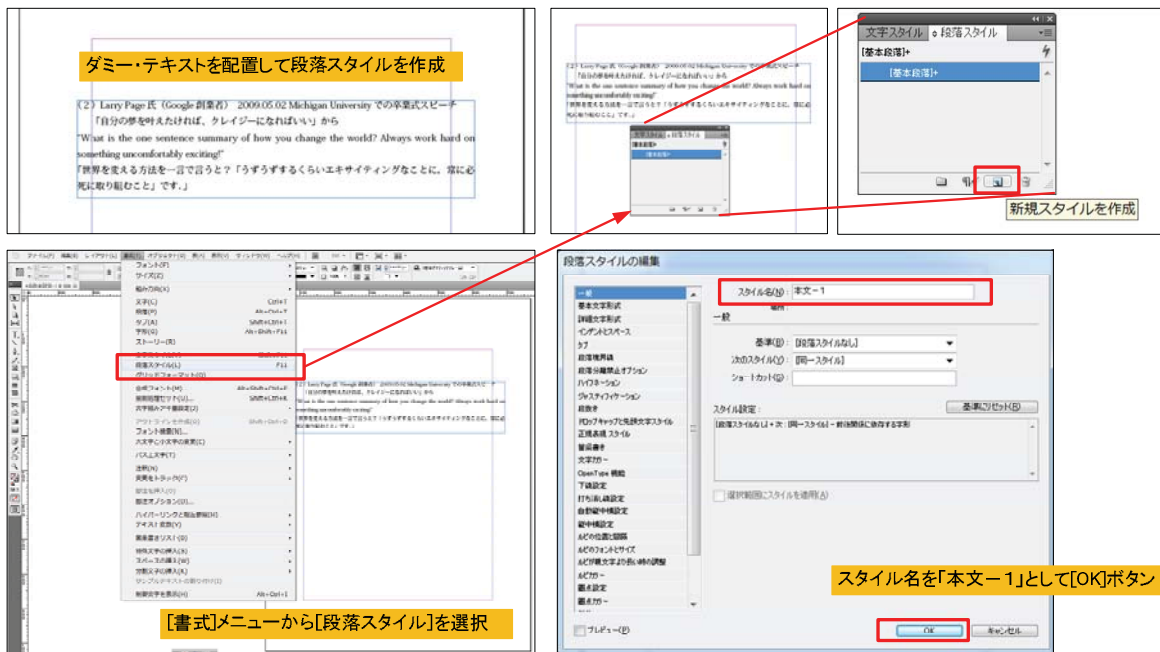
ダミー・テキストを配置して段落スタイルを作成

（2）Larry Page 氏（Google 創業者） 2009.05.02 Michigan University での卒業式スピーチ
「自分の夢を叶えたければ、クレイジーになればいい」から
"What is the one sentence summary of how you change the world? Always work hard on something uncomfortably exciting!"
「世界を変える方法を一言で言うと？「うずうずするくらいエキサイティングなことに。常に必死に取り組むこと」です。」

文字スタイル　段落スタイル
[基本段落]+
[基本段落]+

新規スタイルを作成

フォント(F)
サイズ(Z)
組み方向(X)
文字(C)
段落(P)
タブ(A)
字形(G)
ストーリー(R)
段落スタイル(L)　F11
合成フォント(M)
禁則処理セット(U)
文字組みアキ量設定(Z)
フォント後(N)
大文字と小文字の変更(E)
パスに文字(T)
注釈(N)
変更をトラック(Y)
ハイパーリンクと相互参照(H)
テキスト変数(V)
箇条書きリスト(B)
特殊文字の挿入(S)
スペースの挿入(W)
分割文字の挿入(K)
サンプルテキストの割り付け(I)
制御文字を表示(H)

[書式]メニューから[段落スタイル]を選択

段落スタイルの編集

一般
基本文字形式
詳細文字形式
インデントとスペース
タブ
段落境界線
段落分離禁止オプション
ハイフネーション
ジャスティフィケーション
段抜き
ドロップキャップと先頭文字スタイル
正規表現スタイル
箇条書き
文字カラー
OpenType 機能
下線設定
打ち消し線設定
自動縦中横設定
縦中横設定
ルビの位置と間隔
ルビのフォントとサイズ
ルビが親文字より長い時の調整
ルビカラー
圏点設定
圏点カラー

スタイル名(N): 本文ー1
一般
基準(B): [段落スタイルなし]
次のスタイル(Y): [同一スタイル]
ショートカット(S):
スタイル設定：
基準にリセット(R)
[段落スタイルなし] + 次：[同一スタイル] - 割注関係に依存する字形
選択範囲にスタイルを適用(A)
プレビュー(P)
OK
キャンセル

スタイル名を「本文ー1」として[OK]ボタン